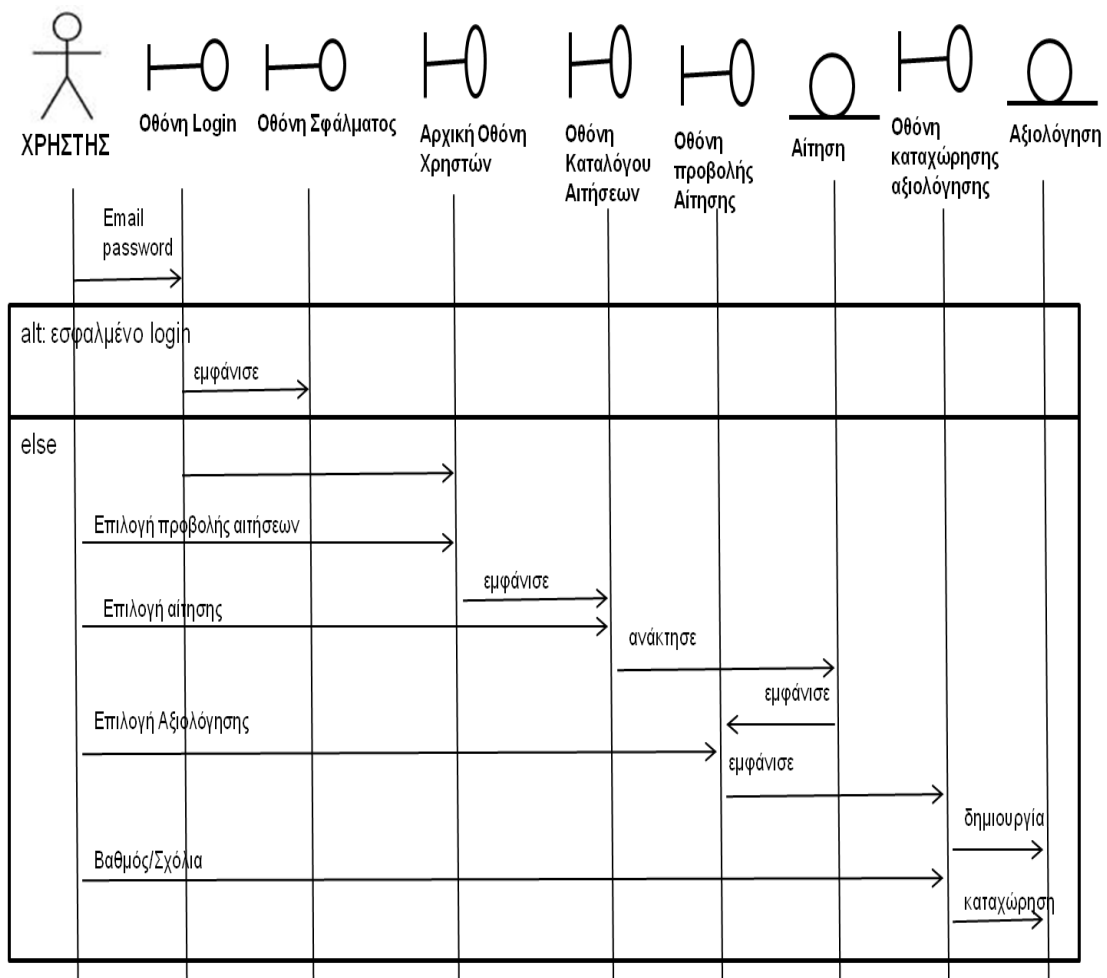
ΧΡΗΣΤΗΣ

Οθόνη Login

Οθόνη Σφάλματος

Αρχική Οθόνη Χρηστών

Οθόνη Καταλόγου Αιτήσεων

Οθόνη προβολής Αίτησης

Αίτηση

Οθόνη καταχώρησης αξιολόγησης

Αξιολόγηση

Email password

alt: εσφαλμένο login

εμφάνισε

else

Επιλογή προβολής αιτήσεων

εμφάνισε

Επιλογή αίτησης

ανάκτησε

εμφάνισε

Επιλογή Αξιολόγησης

εμφάνισε

δημιουργία

Βαθμός/Σχόλια

καταχώρηση